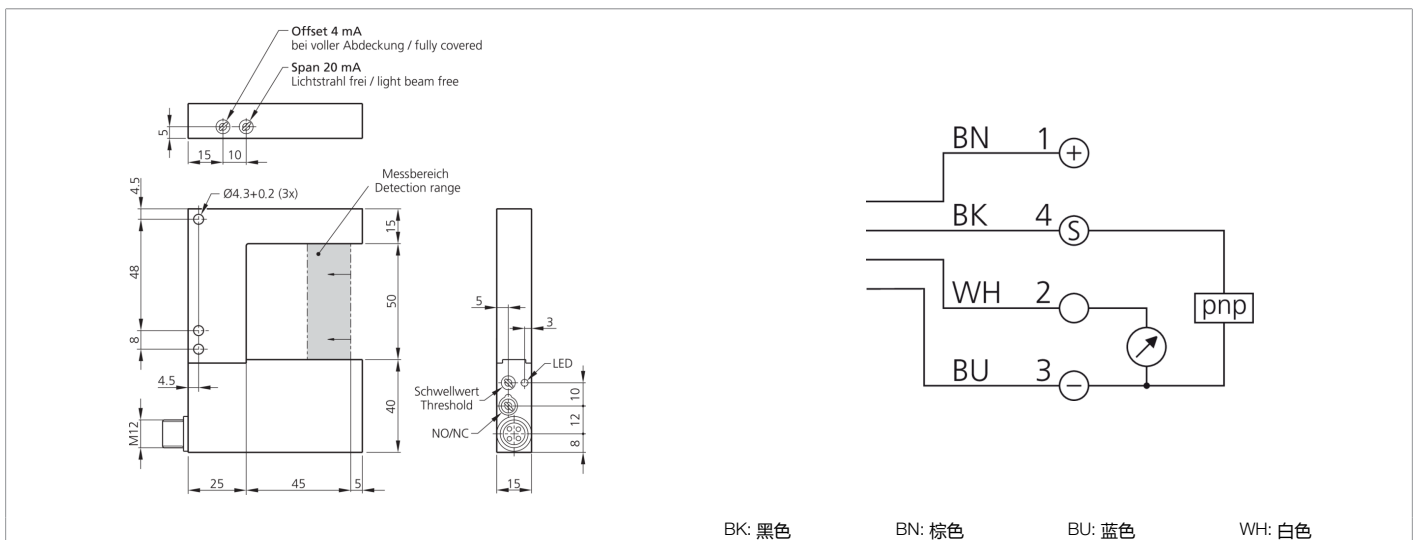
Offset 4 mA
bei voller Abdeckung / fully covered

Span 20 mA
Lichtstrahl frei / light beam free

5
15
10

4.5
Ø4.3+0.2 (3x)
Messbereich
Detection range
48
8
15
50
40
4.5
M12
25
45
5

5
3
LED
Schwellwert
Threshold
NO/NC
10
12
8
15

BN 1 +
BK 4 S
WH 2
BU 3 −
pnp

BK: 黑色 BN: 棕色 BU: 蓝色 WH: 白色